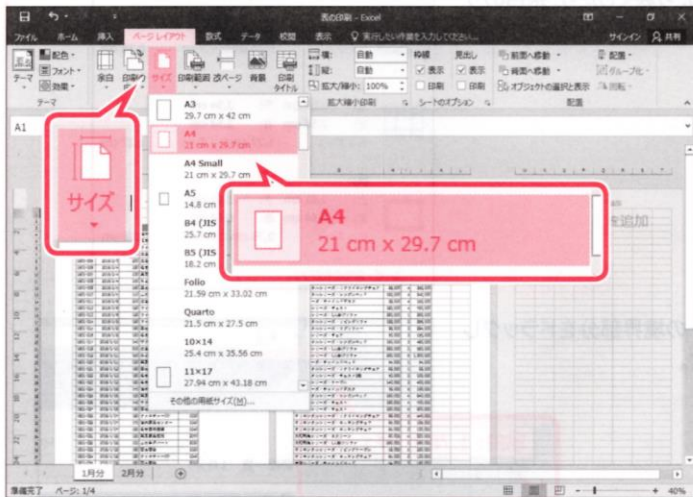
表の印刷 - Excel

ファイル ホーム 挿入 ページレイアウト 数式 データ 校閲 表示 実行したい作業を入力してください サインイン 共有

テーマ 配色 フォント 効果 テーマ
余白 印刷の向き サイズ 印刷範囲 改ページ 背景 印刷タイトル
横: 自動
縦: 自動
拡大/縮小: 100%
拡大縮小印刷
枠線 表示 印刷
見出し 表示 印刷
シートのオプション
前面へ移動 背面へ移動 オブジェクトの選択と表示
配置 グループ化 回転
配置

A1

A3
29.7 cm x 42 cm
A4
21 cm x 29.7 cm
A4 Small
21 cm x 29.7 cm
A5
14.8 cm
B4 (JIS
25.7 cm
B5 (JIS
18.2 cm
Folio
21.59 cm x 33.02 cm
Quarto
21.5 cm x 27.5 cm
10×14
25.4 cm x 35.56 cm
11×17
27.94 cm x 43.18 cm
その他の用紙サイズ(M)...

サイズ

A4
21 cm x 29.7 cm

追加

1月分 2月分

準備完了 ページ: 1/4 40%